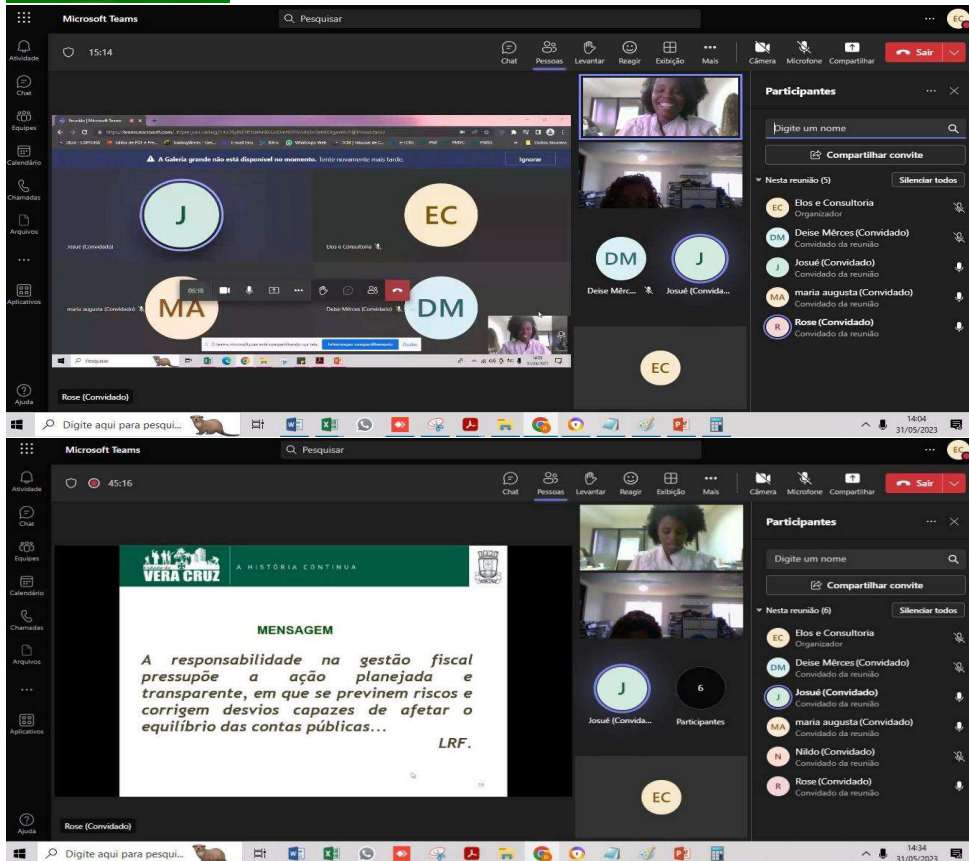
Microsoft Teams
Pesquisar
EC
Atividade
Chat
Equipes
Calendário
Chamadas
Arquivos
...
Aplicativos
Ajuda
15:14
Chat
Pessoas
Levantar
Reagir
Exibição
Mais
Câmera
Microfone
Compartilhar
Sair

A Galeria grande não está disponível no momento. Tente novamente mais tarde.
Ignorar
J
Josué (Convidado)
EC
Elos e Consultoria
06:18
MA
maria augusta (Convidado)
DM
Deise Mêrces (Convidado)
Pesquisar

DM
J
Deise Mêrc...
Josué (Convida...
EC
Rose (Convidado)

Participantes
Digite um nome
Compartilhar convite
Nesta reunião (5)
Silenciar todos
EC Elos e Consultoria
Organizador
DM Deise Mêrces (Convidado)
Convidado da reunião
J Josué (Convidado)
Convidado da reunião
MA maria augusta (Convidado)
Convidado da reunião
R Rose (Convidado)
Convidado da reunião

Digite aqui para pesqui...
14:04
31/05/2023

Microsoft Teams
Pesquisar
EC
45:16
Chat
Pessoas
Levantar
Reagir
Exibição
Mais
Câmera
Microfone
Compartilhar
Sair

VERA CRUZ
A HISTÓRIA CONTINUA

MENSAGEM
A responsabilidade na gestão fiscal pressupõe a ação planejada e transparente, em que se previnem riscos e corrigem desvios capazes de afetar o equilíbrio das contas públicas...
LRF.

J
Josué (Convida...
6
Participantes
EC
Rose (Convidado)

Participantes
Digite um nome
Compartilhar convite
Nesta reunião (6)
Silenciar todos
EC Elos e Consultoria
Organizador
DM Deise Mêrces (Convidado)
Convidado da reunião
J Josué (Convidado)
Convidado da reunião
MA maria augusta (Convidado)
Convidado da reunião
N Nildo (Convidado)
Convidado da reunião
R Rose (Convidado)
Convidado da reunião

Digite aqui para pesqui...
14:34
31/05/2023